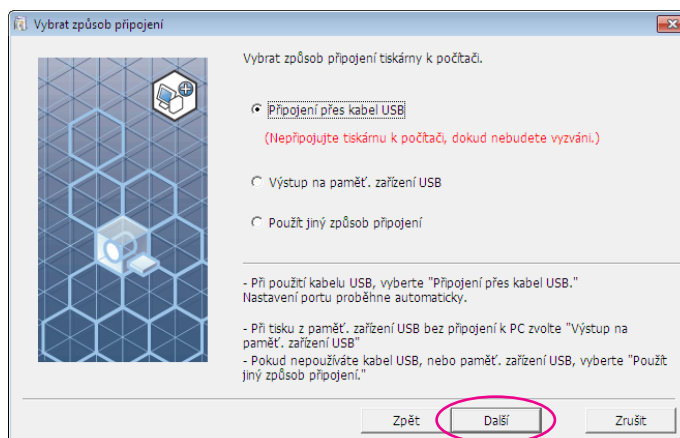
Vybrat způsob připojení

Vybrat způsob připojení tiskárny k počítači.

Připojení přes kabel USB

(Nepřipojujte tiskárnu k počítači, dokud nebudete vyzváni.)

Výstup na paměť. zařízení USB

Použít jiný způsob připojení

- Při použití kabelu USB, vyberte "Připojení přes kabel USB." Nastavení portu proběhne automaticky.

- Při tisku z paměť. zařízení USB bez připojení k PC zvolte "Výstup na paměť. zařízení USB"

- Pokud nepoužíváte kabel USB, nebo paměť. zařízení USB, vyberte "Použít jiný způsob připojení."

Zpět

Další

Zrušit